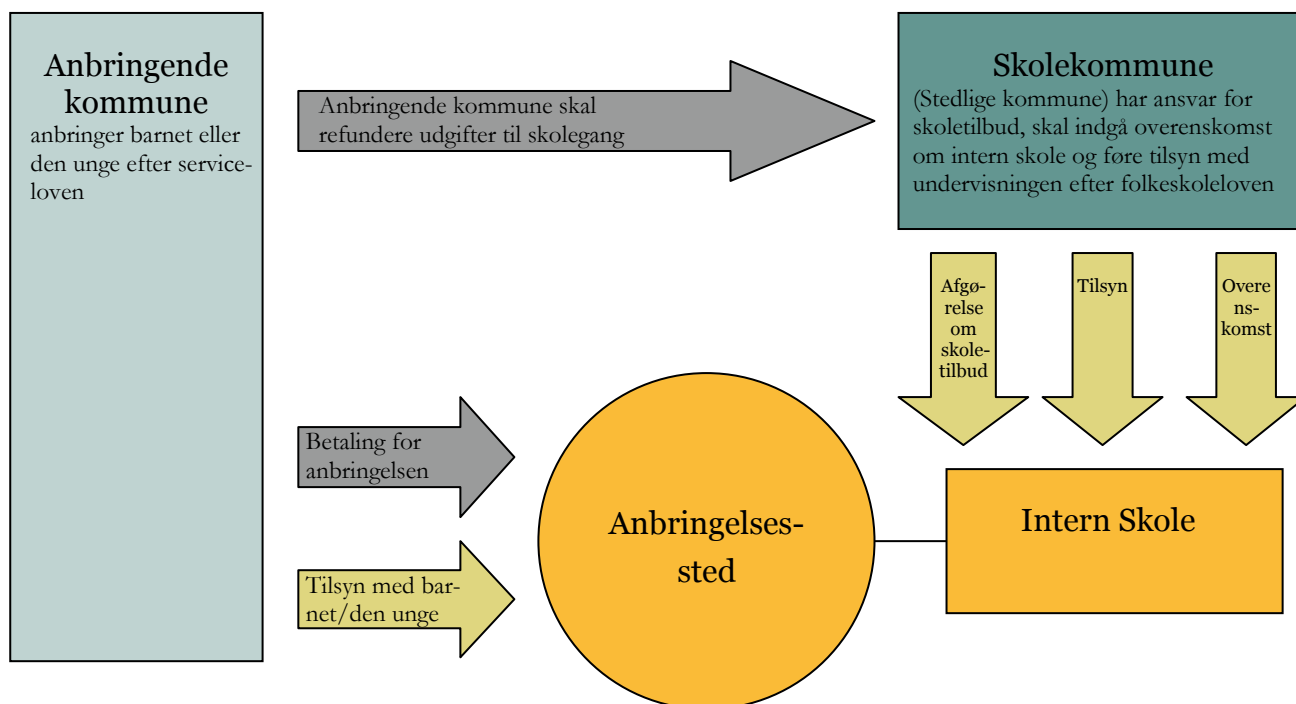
Anbringende kommune
anbringer barnet eller den unge efter serviceloven

Anbringende kommune skal refundere udgifter til skolegang

Skolekommune
(Stedlige kommune) har ansvar for skoletilbud, skal indgå overenskomst om intern skole og føre tilsyn med undervisningen efter folkeskoleloven

Afgørelse om skoletilbud

Tilsyn

Overenskomst

Betaling for anbringelsen

Tilsyn med barnet/den unge

Anbringelsessted

Intern Skole